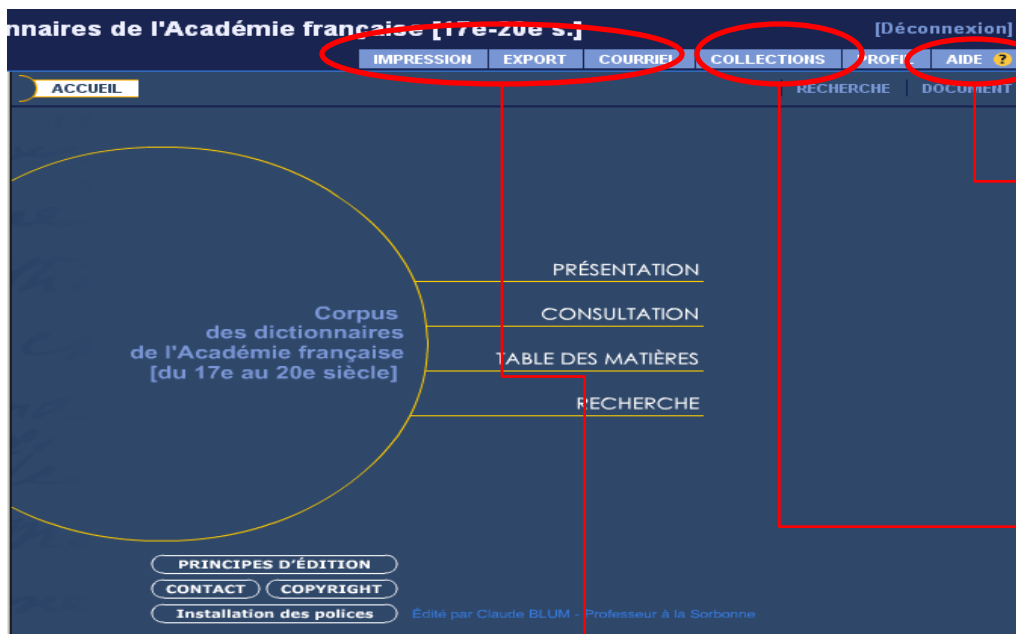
nnaires de l'Académie française [17e-20e s.]

[Déconnexion]

IMPRESSION EXPORT COURRIEL COLLECTIONS PROFIL AIDE ?

ACCUEIL

RECHERCHE | DOCUMENT

Corpus des dictionnaires de l'Académie française [du 17e au 20e siècle]

PRÉSENTATION

CONSULTATION

TABLE DES MATIÈRES

RECHERCHE

PRINCIPES D'ÉDITION

CONTACT

COPYRIGHT

Installation des polices

Édité par Claude BLUM - Professeur à la Sorbonne